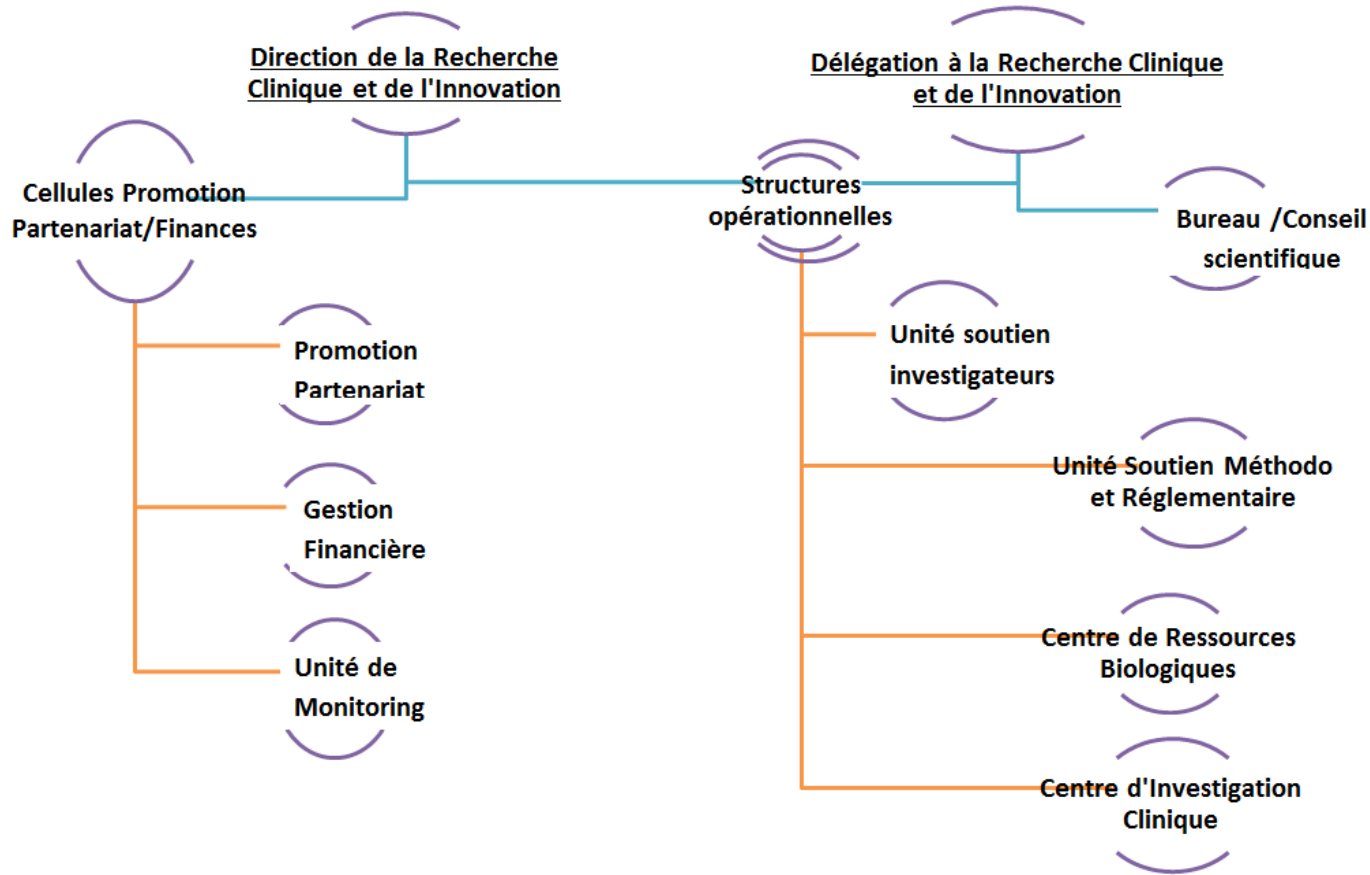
Direction de la Recherche Clinique et de l'Innovation

Délégation à la Recherche Clinique et de l'Innovation

Cellules Promotion Partenariat/Finances

Structures opérationnelles

Bureau /Conseil scientifique

Promotion Partenariat

Gestion Financière

Unité de Monitoring

Unité soutien investigateurs

Unité Soutien Méthodo et Réglementaire

Centre de Ressources Biologiques

Centre d'Investigation Clinique